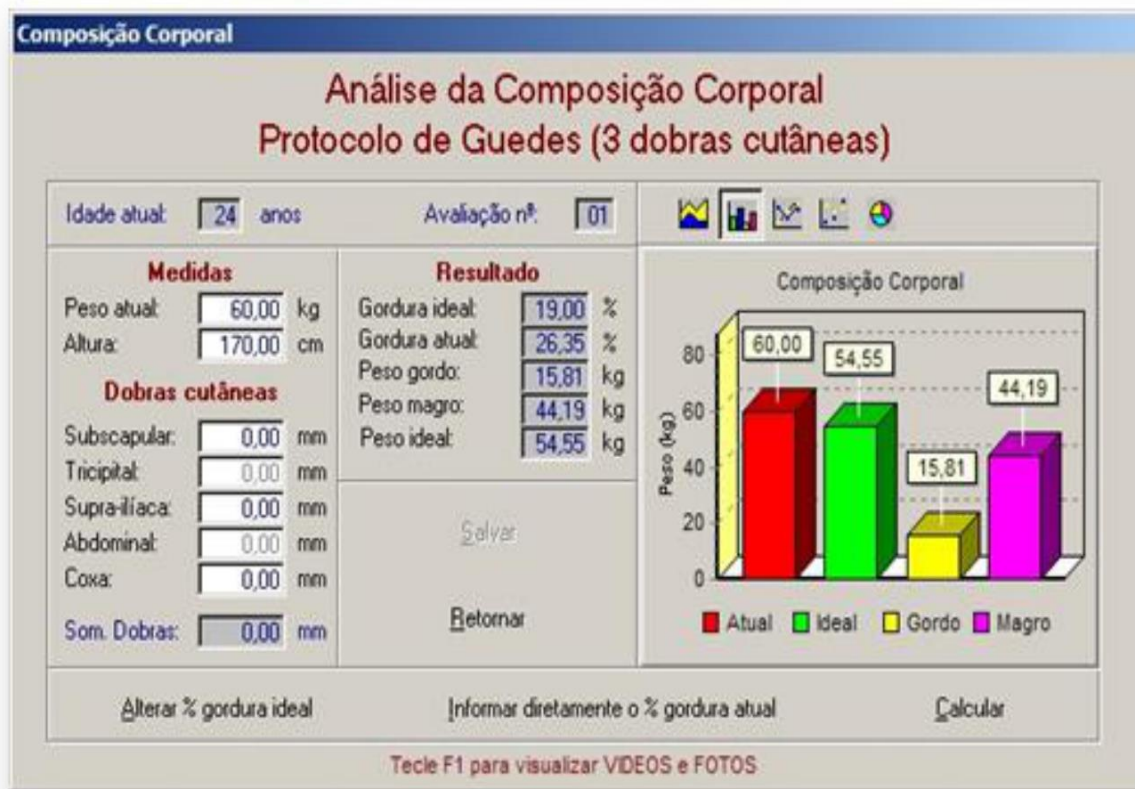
Composição Corporal

Análise da Composição Corporal
Protocolo de Guedes (3 dobras cutâneas)

Idade atual: 24 anos

Avaliação nº: 01

Medidas
Peso atual: 60,00 kg
Altura: 170,00 cm

Dobras cutâneas
Subscapular: 0,00 mm
Tricipital: 0,00 mm
Supra-ilíaca: 0,00 mm
Abdominal: 0,00 mm
Coxa: 0,00 mm

Som. Dobras: 0,00 mm

Resultado
Gordura ideal: 19,00 %
Gordura atual: 26,35 %
Peso gordo: 15,81 kg
Peso magro: 44,19 kg
Peso ideal: 54,55 kg

Salvar

Retornar

Composição Corporal

Peso (kg)
80
60
40
20
0

60,00
54,55
15,81
44,19

Atual Ideal Gordo Magro

Alterar % gordura ideal

Informar diretamente o % gordura atual

Calcular

Tecle F1 para visualizar VIDEOS e FOTOS